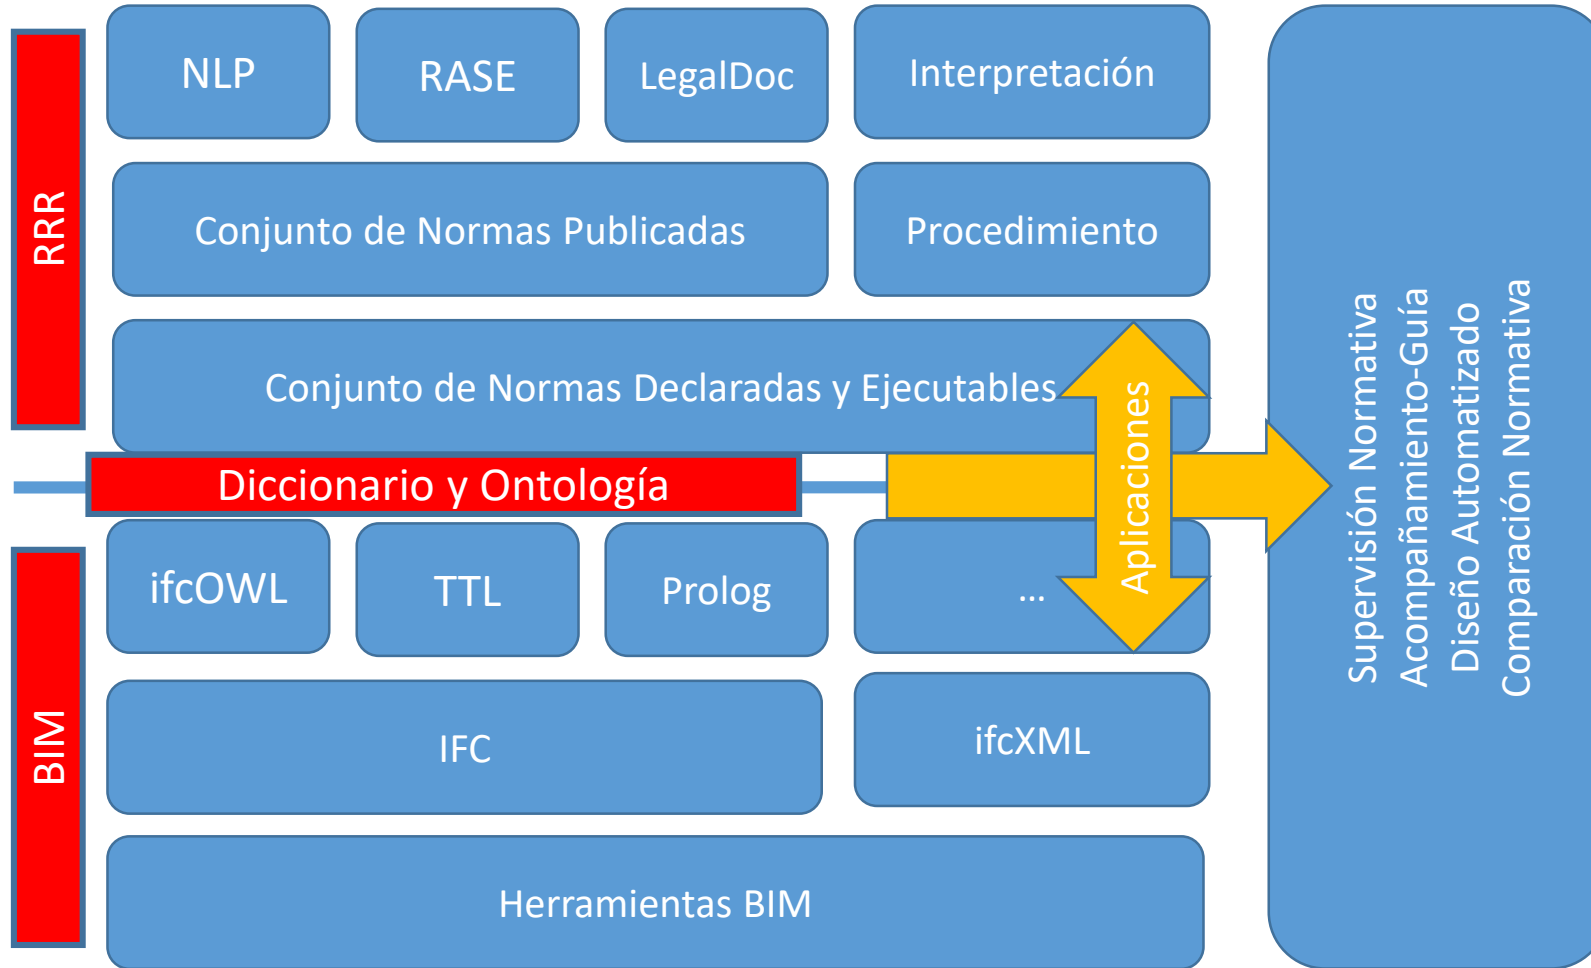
RRR

NLP

RASE

LegalDoc

Interpretación

Conjunto de Normas Publicadas

Procedimiento

Conjunto de Normas Declaradas y Ejecutables

Diccionario y Ontología

Aplicaciones

BIM

ifcOWL

TTL

Prolog

...

IFC

ifcXML

Herramientas BIM

Supervisión Normativa
Acompañamiento-Guía
Diseño Automatizado
Comparación Normativa